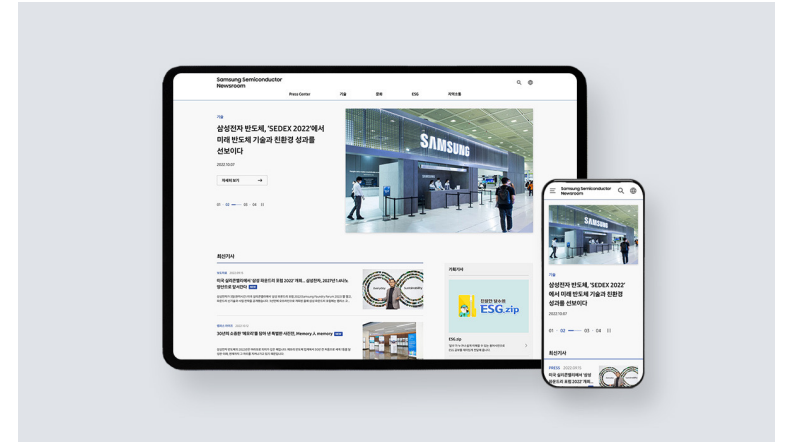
Samsung Semiconductor Newsroom

Press Center 기술 문화 ESG 지속가능

기술

삼성전자 반도체, 'SEDEX 2022'에서 미래 반도체 기술과 친환경 성과를 선보이다

2022.10.07

자세히 보기

01 · 02 · 03 · 04 · 05

SAMSUNG

최신기사

미국 실리콘밸리에서 '삼성 파운드리 포럼 2022' 개최... 삼성전자, 2027년 1.4나노 양산으로 앞서간다

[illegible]

30년의 소명은 '메모리'를 넘어 낸 특별한 사진전, Memory人 memory

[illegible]

기획시리즈

친환경 보스의 ESG.zip

ESG.zip

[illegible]

Samsung Semiconductor Newsroom

기술

삼성전자 반도체, 'SEDEX 2022'에서 미래 반도체 기술과 친환경 성과를 선보이다

2022.10.07

01 · 02 · 03 · 04 · 05

최신기사

PRESS 2022.10.13

미국 실리콘밸리에서 '삼성 파운드리 포럼 2022' 개최...